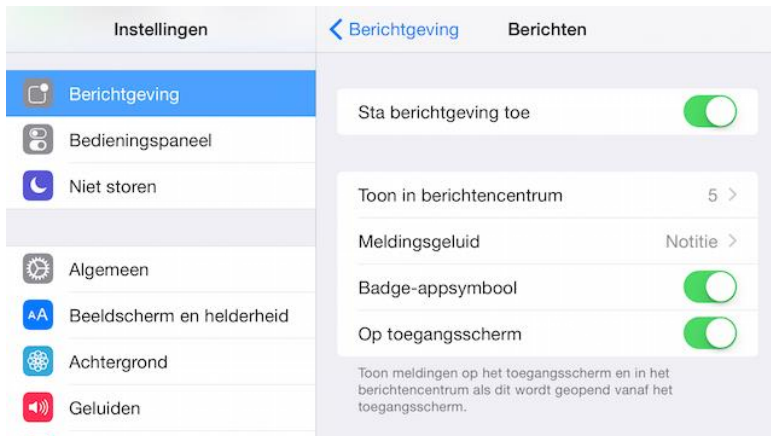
Instellingen

Berichtgeving
Bedieningspaneel
Niet storen

Algemeen
AA Beeldscherm en helderheid
Achtergrond
Geluiden

< Berichtgeving Berichten

Sta berichtgeving toe

Toon in berichtencentrum 5 >
Meldingsgeluid Notitie >
Badge-appsymbool
Op toegangsscherm

Toon meldingen op het toegangsscherm en in het berichtencentrum als dit wordt geopend vanaf het toegangsscherm.